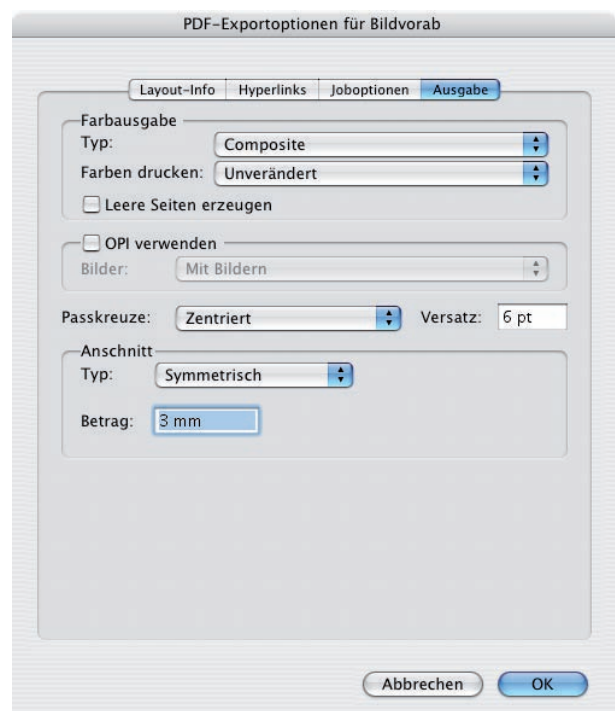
PDF-Exportoptionen für Bildvorab

Layout-Info | Hyperlinks | Joboptionen | Ausgabe

Farbausgabe
Typ: Composite
Farben drucken: Unverändert
Leere Seiten erzeugen

OPI verwenden
Bilder: Mit Bildern

Passkreuze: Zentriert
Versatz: 6 pt

Anschnitt
Typ: Symmetrisch

Betrag: 3 mm

Abbrechen
OK